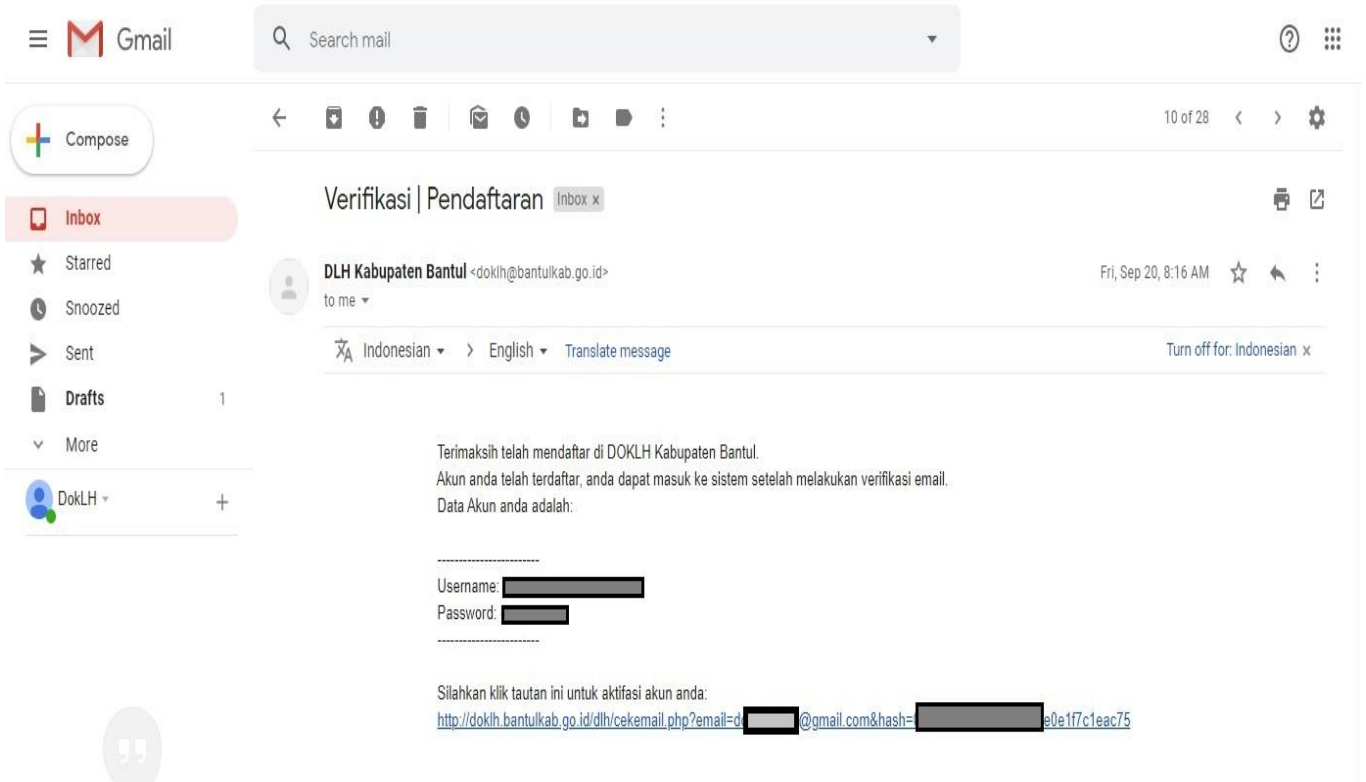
Gmail

Search mail

Compose

Inbox

Starred

Snoozed

Sent

Drafts 1

More

DokLH

10 of 28

Verifikasi | Pendaftaran Inbox x

DLH Kabupaten Bantul <doklh@bantulkab.go.id>
to me

Fri, Sep 20, 8:16 AM

Indonesian > English Translate message

Turn off for: Indonesian x

Terimaksih telah mendaftar di DOKLH Kabupaten Bantul.
Akun anda telah terdaftar, anda dapat masuk ke sistem setelah melakukan verifikasi email.
Data Akun anda adalah:

------------------------
Username: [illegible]
Password: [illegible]
------------------------

Silahkan klik tautan ini untuk aktifasi akun anda:
http://doklh.bantulkab.go.id/dlh/cekemail.php?email=d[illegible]@gmail.com&hash=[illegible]e0e1f7c1eac75